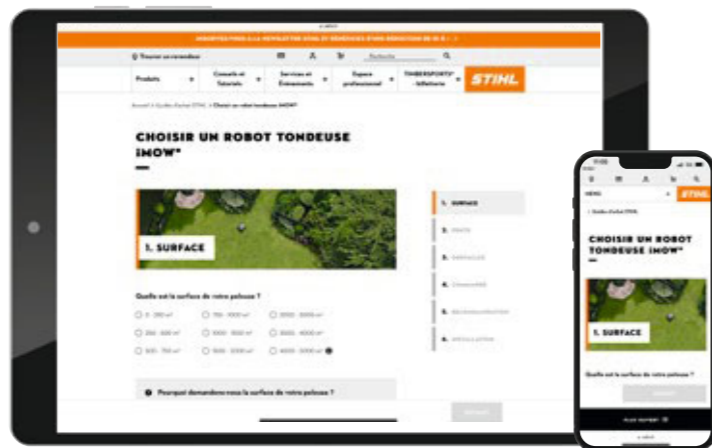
ABONNEZ-VOUS À LA NEWSLETTER STIHL ET BÉNÉFICIEZ D'UNE RÉDUCTION DE 10 € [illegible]

Trouver un revendeur

Recherche

Produits

Conseils et Tutoriels

Services et Evènements

Espace professionnel

TIMBERSPORTS® - Définitions

STIHL

Accueil > Guides d'achat STIHL > Choisir un robot tondeuse iMOW®

CHOISIR UN ROBOT TONDEUSE iMOW®

1. SURFACE

1. SURFACE

2. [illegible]

3. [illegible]

4. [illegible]

5. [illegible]

6. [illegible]

Quelle est la surface de votre pelouse ?

0 - 250 m²

700 - 1000 m²

2000 - 3000 m²

250 - 500 m²

1000 - 1500 m²

3000 - 4000 m²

500 - 700 m²

1500 - 2000 m²

4000 - 5000 m²

Pourquoi demandons-nous la surface de votre pelouse ?

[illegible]

MENU

STIHL

< Guides d'achat STIHL

CHOISIR UN ROBOT TONDEUSE iMOW®

1. SURFACE

Quelle est la surface de votre pelouse ?

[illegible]

PLUS SIMPLE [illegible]